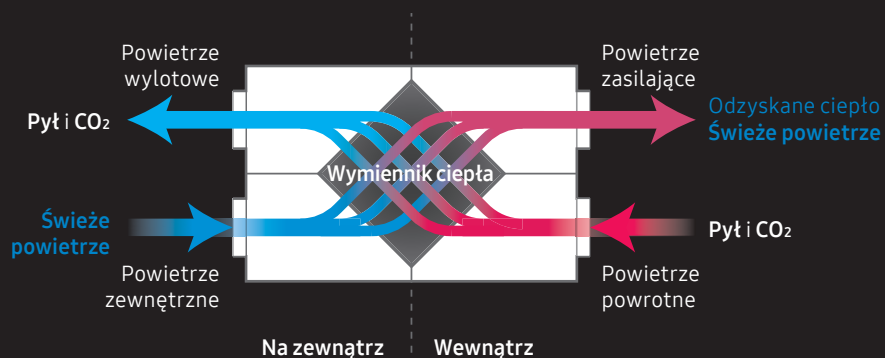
Powietrze wylotowe

Powietrze zasilające

Pył i $CO_2$

Odzyskane ciepło
Świeże powietrze

Wymiennik ciepła

Świeże powietrze

Pył i $CO_2$

Powietrze zewnętrzne

Powietrze powrotne

Na zewnątrz

Wewnątrz